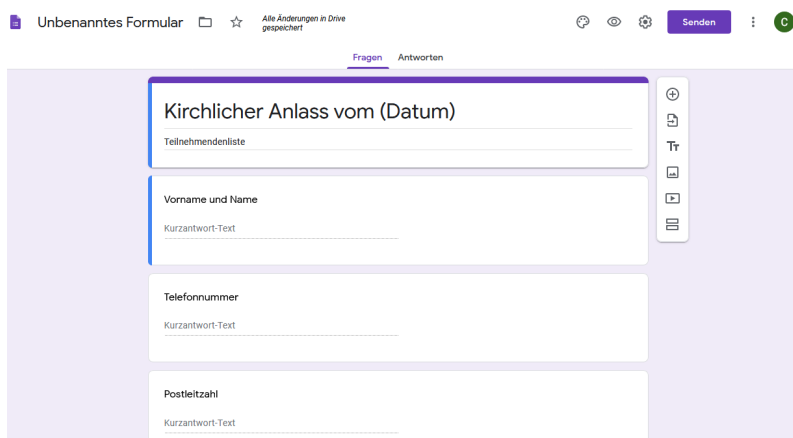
Unbenanntes Formular

Alle Änderungen in Drive gespeichert

Senden

C

Fragen Antworten

Kirchlicher Anlass vom (Datum)

Teilnehmendenliste

Vorname und Name

Kurzantwort-Text

Telefonnummer

Kurzantwort-Text

Postleitzahl

Kurzantwort-Text